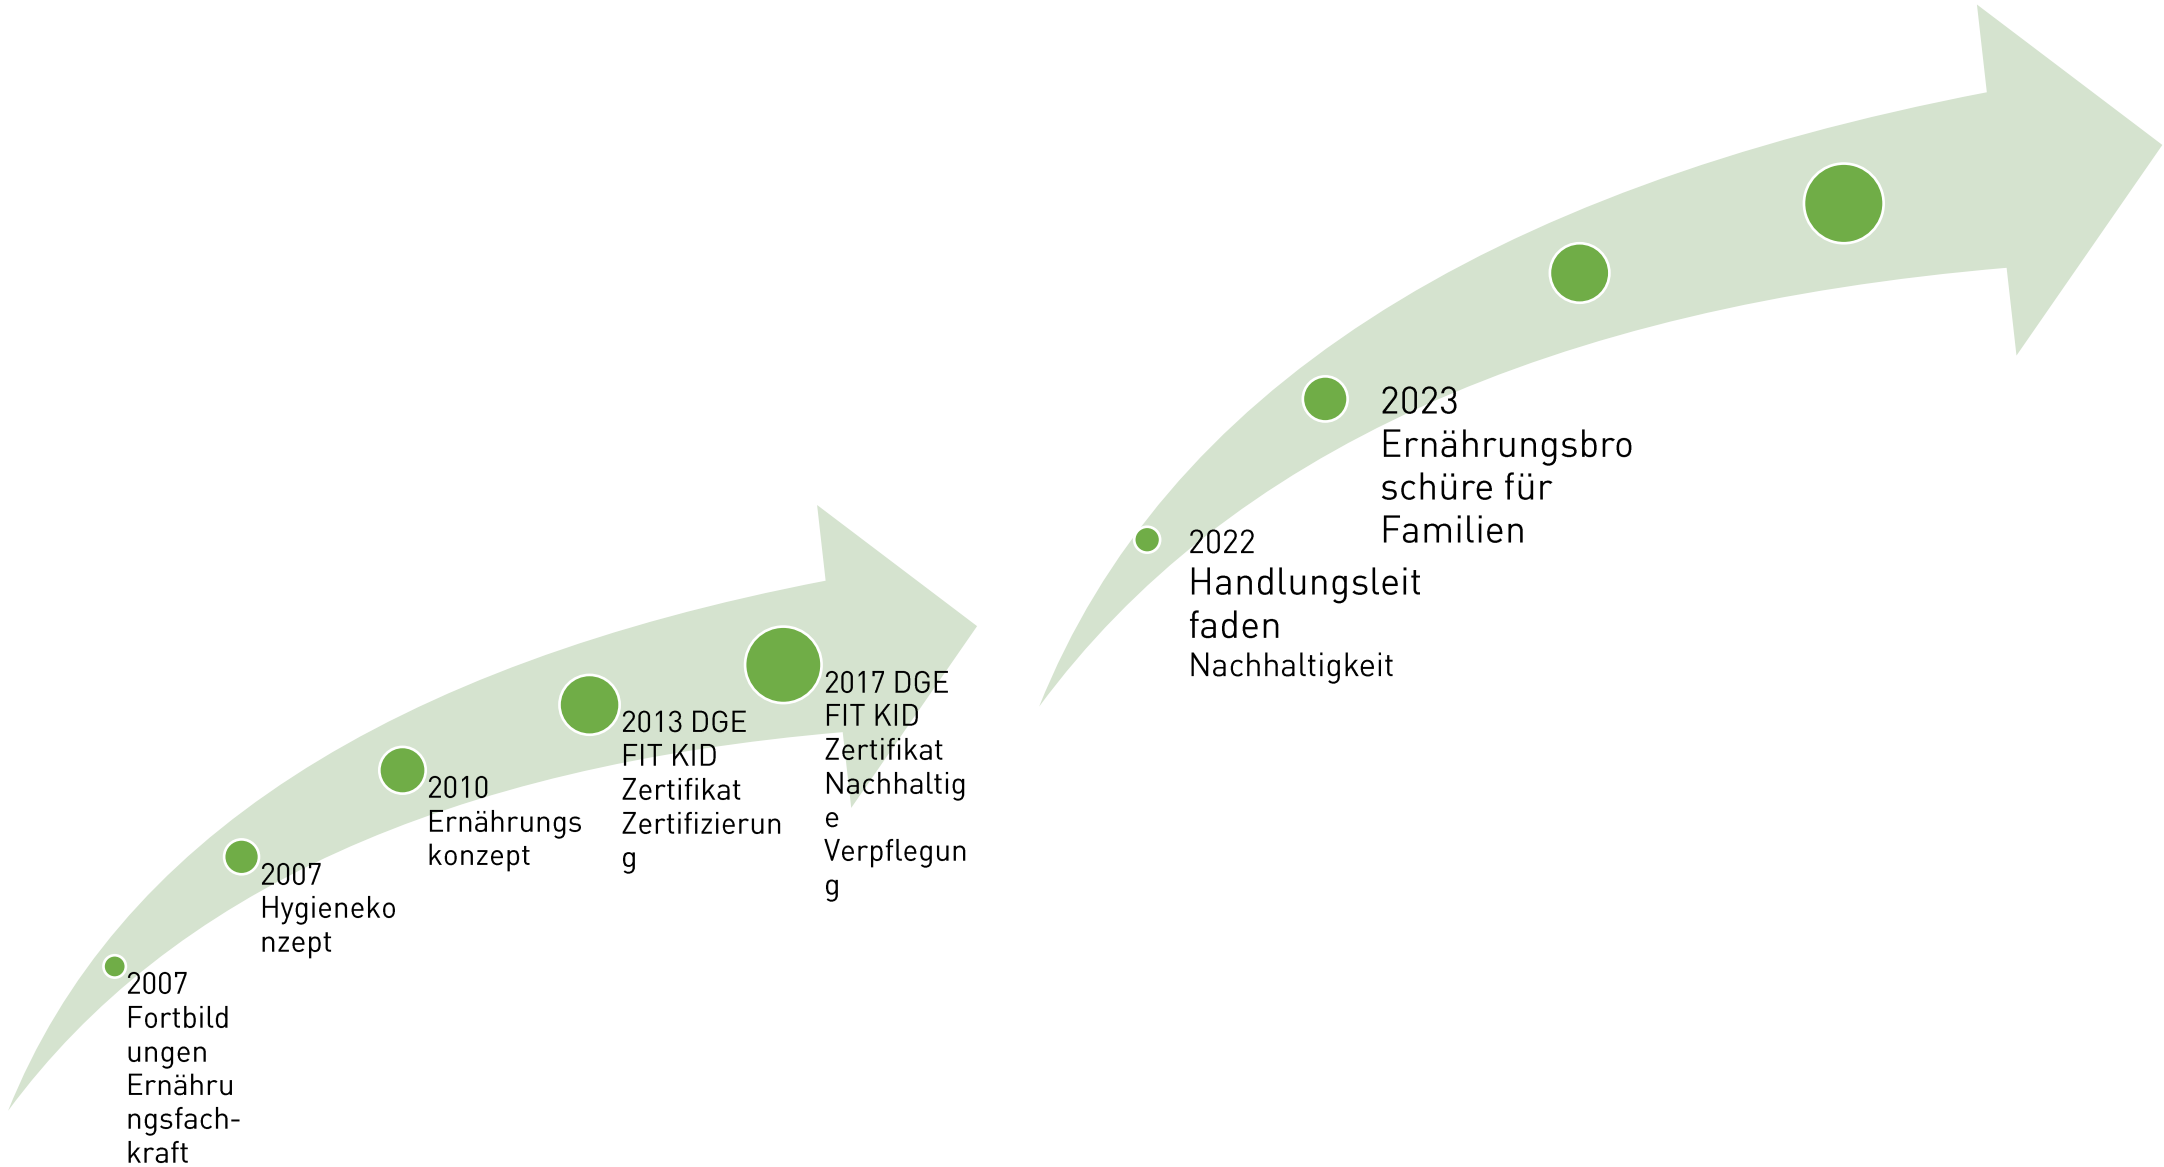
2007 Fortbildungen Ernährungsfach-kraft

2007 Hygienekonzept

2010 Ernährungskonzept

2013 DGE FIT KID Zertifikat Zertifizierung

2017 DGE FIT KID Zertifikat Nachhaltige Verpflegung

2022 Handlungsleitfaden Nachhaltigkeit

2023 Ernährungsbroschüre für Familien